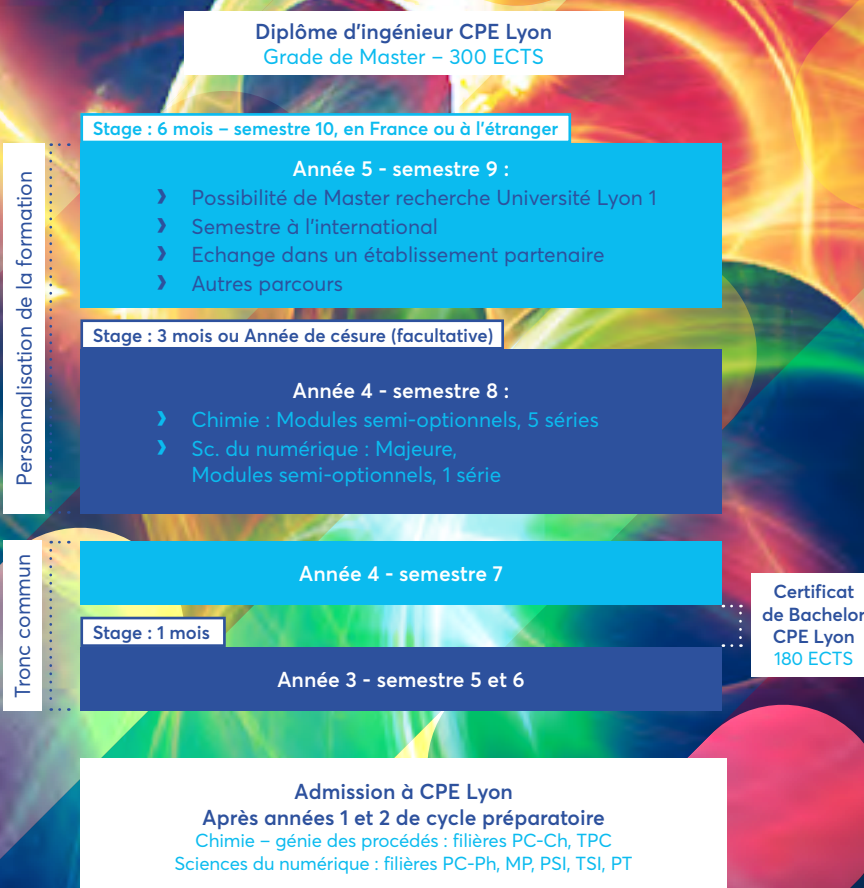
Diplôme d'ingénieur CPE Lyon
Grade de Master – 300 ECTS

Personnalisation de la formation

Stage : 6 mois – semestre 10, en France ou à l'étranger

Année 5 - semestre 9 :
› Possibilité de Master recherche Université Lyon 1
› Semestre à l'international
› Echange dans un établissement partenaire
› Autres parcours

Stage : 3 mois ou Année de césure (facultative)

Année 4 - semestre 8 :
› Chimie : Modules semi-optionnels, 5 séries
› Sc. du numérique : Majeure, Modules semi-optionnels, 1 série

Tronc commun

Année 4 - semestre 7

Certificat de Bachelor CPE Lyon
180 ECTS

Stage : 1 mois

Année 3 - semestre 5 et 6

Admission à CPE Lyon
Après années 1 et 2 de cycle préparatoire
Chimie – génie des procédés : filières PC-Ch, TPC
Sciences du numérique : filières PC-Ph, MP, PSI, TSI, PT